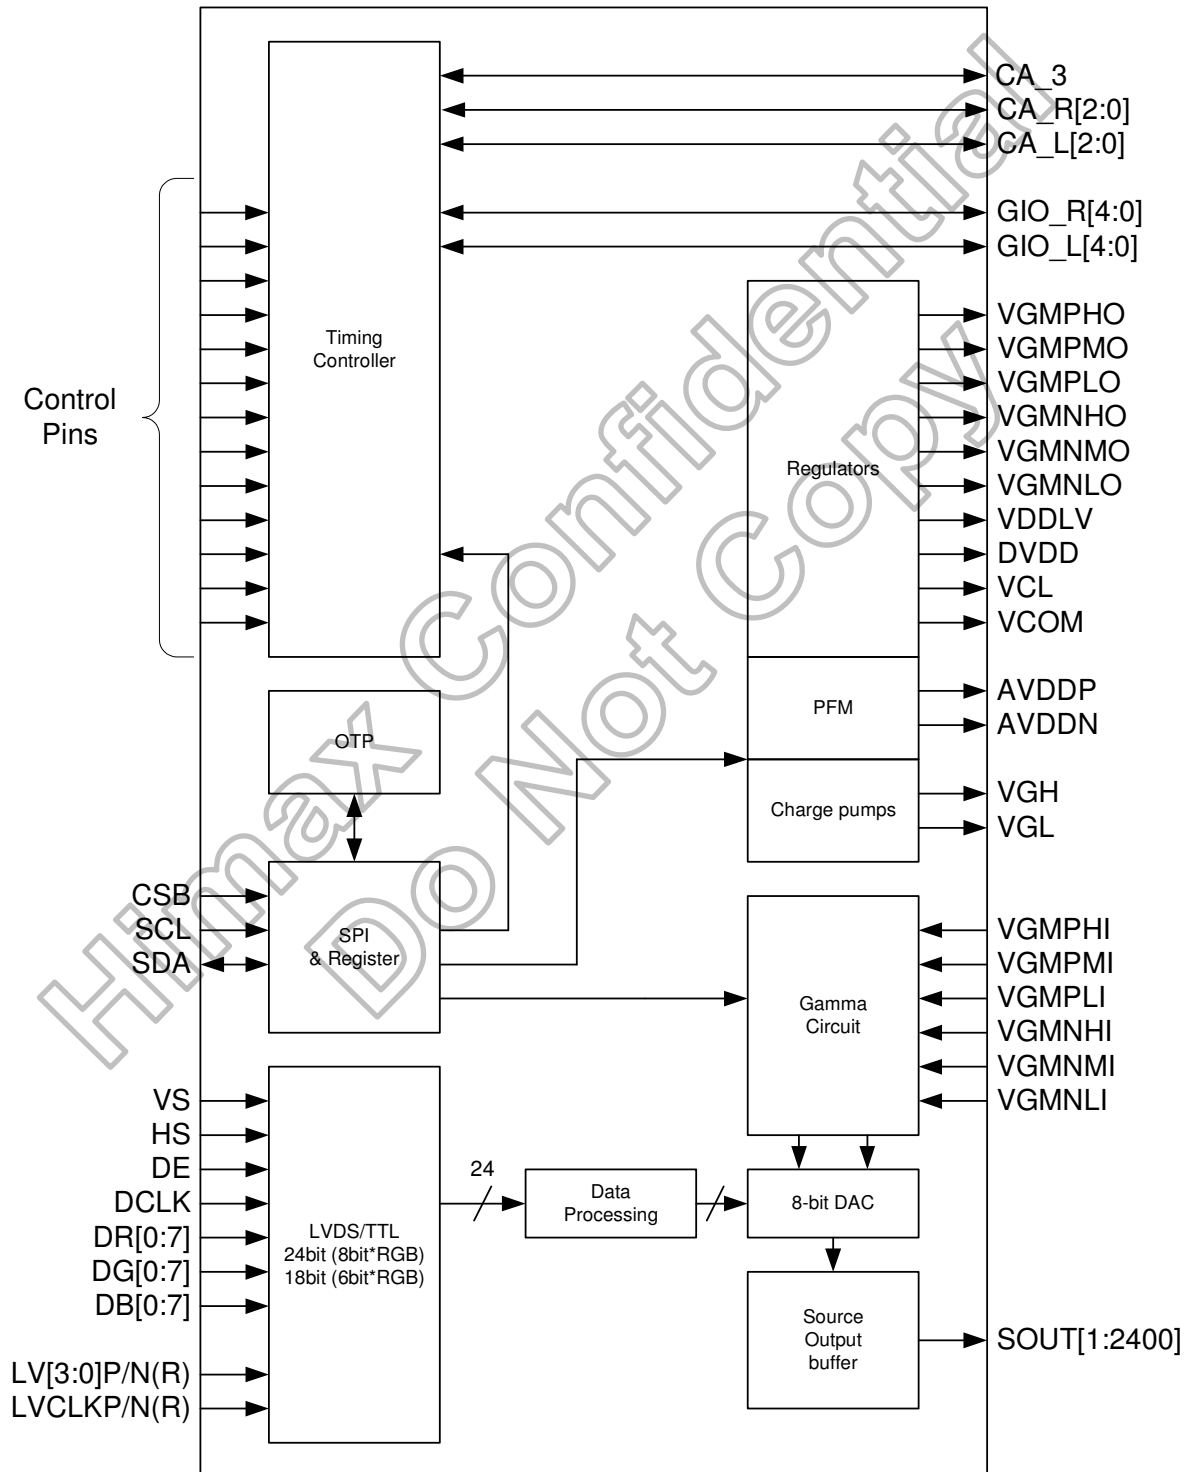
CA_3
CA_R[2:0]
CA_L[2:0]
GIO_R[4:0]
GIO_L[4:0]

Control Pins

Timing Controller

Regulators

VGMPHO
VGMPMO
VGMPLO
VGMNHO
VGMNMO
VGMNLO
VDDLV
DVDD
VCL
VCOM

OTP

PFM

AVDDP
AVDDN

Charge pumps

VGH
VGL

CSB
SCL
SDA

SPI & Register

Gamma Circuit

VGMPHI
VGMPMI
VGMPLI
VGMNHI
VGMNMI
VGMNLI

VS
HS
DE
DCLK
DR[0:7]
DG[0:7]
DB[0:7]
LV[3:0]P/N(R)
LVCLKP/N(R)

LVDS/TTL
24bit (8bit*RGB)
18bit (6bit*RGB)

24

Data Processing

8-bit DAC

Source Output buffer

SOUT[1:2400]

Himax Confidential
Do Not Copy